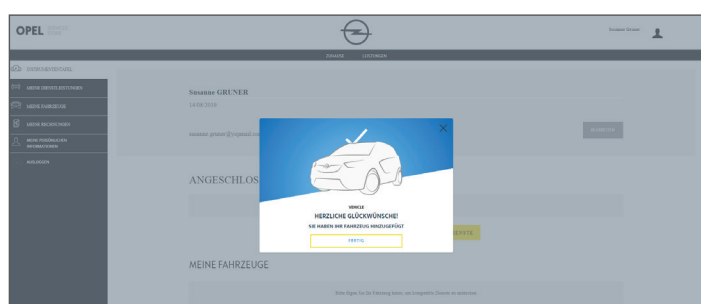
OPEL

Susanne Gruner

ZUHAUSE LEISTUNGEN

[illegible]

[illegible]

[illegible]

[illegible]

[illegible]

AUSLOGGEN

Susanne GRUNER

24.08.2018

susanne.gruner@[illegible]

ANGESCHLOS

MEINE FAHRZEUGE

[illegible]

VEHICLE

HERZLICHE GLÜCKWÜNSCHE!

SIE HABEN IHR FAHRZEUG HINZUGEFÜGT

FERTIG